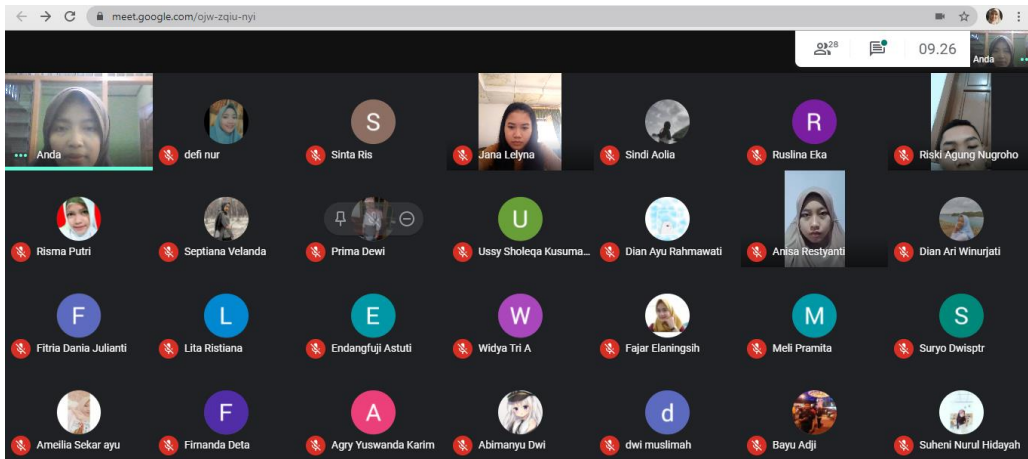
meet.google.com/ojw-zqiu-nyi

28

09.26

Anda

Anda

defi nur

S

Sinta Ris

Jana Lelyna

Sindi Aolia

R

Ruslina Eka

Riski Agung Nugroho

Risma Putri

Septiana Velanda

Prima Dewi

U

Ussy Sholeqa Kusuma...

Dian Ayu Rahmawati

Anisa Restyanti

Dian Ari Winurjati

F

Fitria Dania Julianti

L

Lita Ristiana

E

Endangfuji Astuti

W

Widya Tri A

Fajar Elaningsih

M

Meli Pramita

S

Suryo Dwisptr

Ameilia Sekar ayu

F

Firnanda Deta

A

Agry Yuswanda Karim

Abimanyu Dwi

d

dwi muslimah

Bayu Adji

Suheni Nurul Hidayah